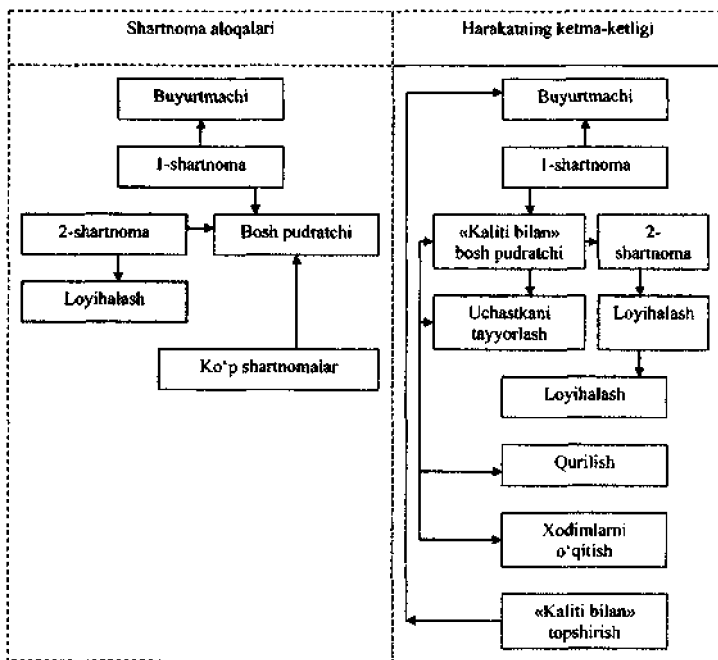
Shartnoma aloqalari

Buyurtmachi

1-shartnoma

2-shartnoma

Bosh pudratchi

Loyihalash

Ko'p shartnomalar

Harakatning ketma-ketligi

Buyurtmachi

1-shartnoma

«Kaliti bilan» bosh pudratchi

2-shartnoma

Uchastkani tayyorlash

Loyihalash

Loyihalash

Qurilish

Xodimlarni o'qitish

«Kaliti bilan» topshirish